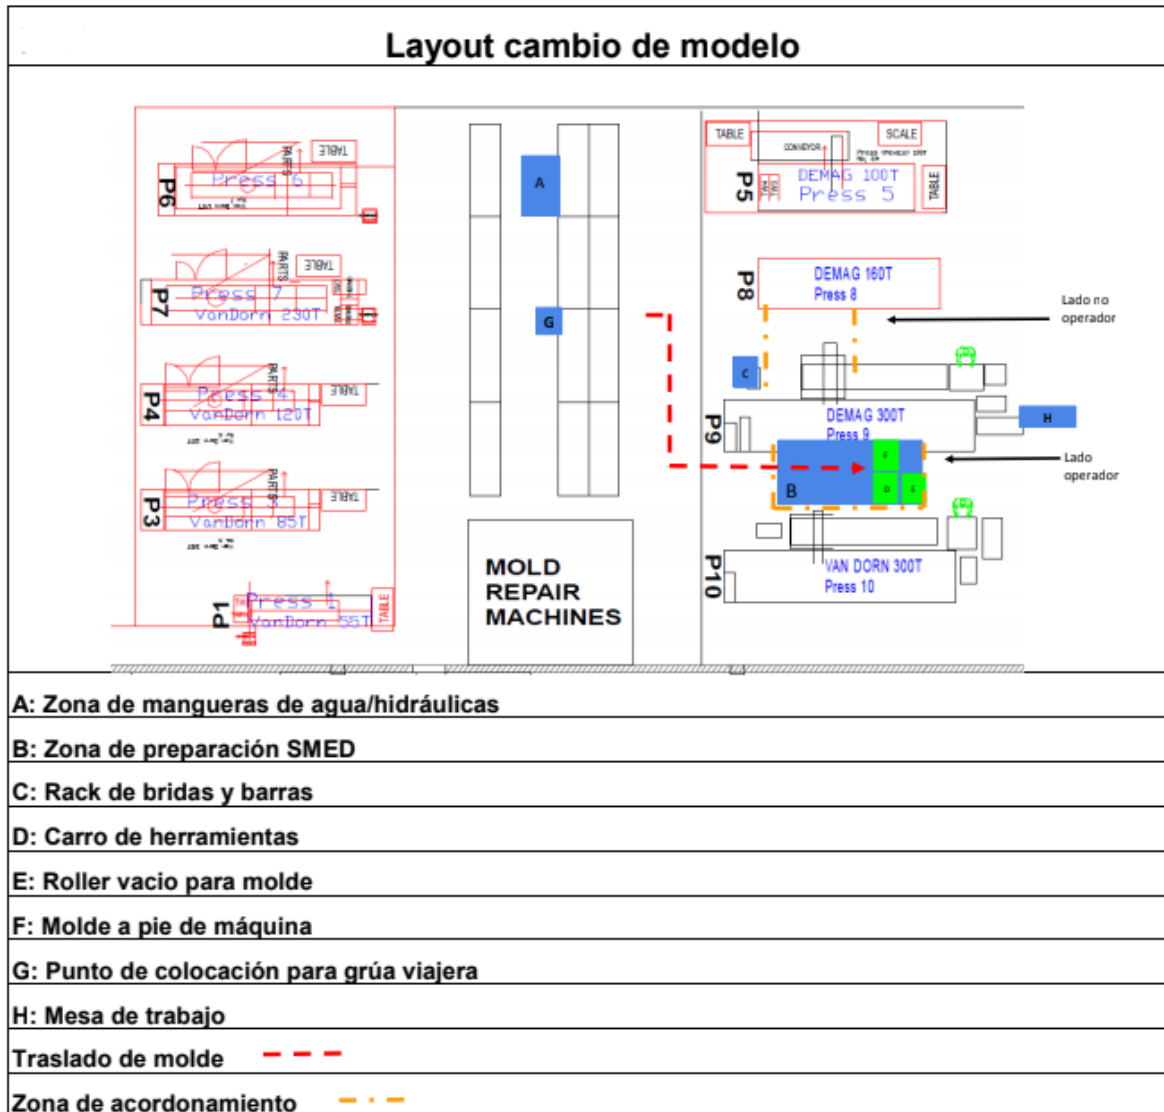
Layout cambio de modelo

TABLE
PARTS
P6
Press 6

TABLE
PARTS
P7
Press 7
VanDorn 230T

TABLE
PARTS
P4
Press 4
VanDorn 120T

TABLE
PARTS
P3
Press 3
VanDorn 85T

P1
Press 1
VanDorn 55T
TABLE

A
G

MOLD
REPAIR
MACHINES

TABLE
CONVEYOR
SCALE
P5
DEMAG 100T
Press 5
TABLE

P8
DEMAG 160T
Press 8

Lado no operador

C
P9
DEMAG 300T
Press 9
H
F
B
D
E
Lado operador

P10
VAN DORN 300T
Press 10

A: Zona de mangueras de agua/hidráulicas
B: Zona de preparación SMED
C: Rack de bridas y barras
D: Carro de herramientas
E: Roller vacio para molde
F: Molde a pie de máquina
G: Punto de colocación para grúa viajera
H: Mesa de trabajo
Traslado de molde
Zona de acordonamiento